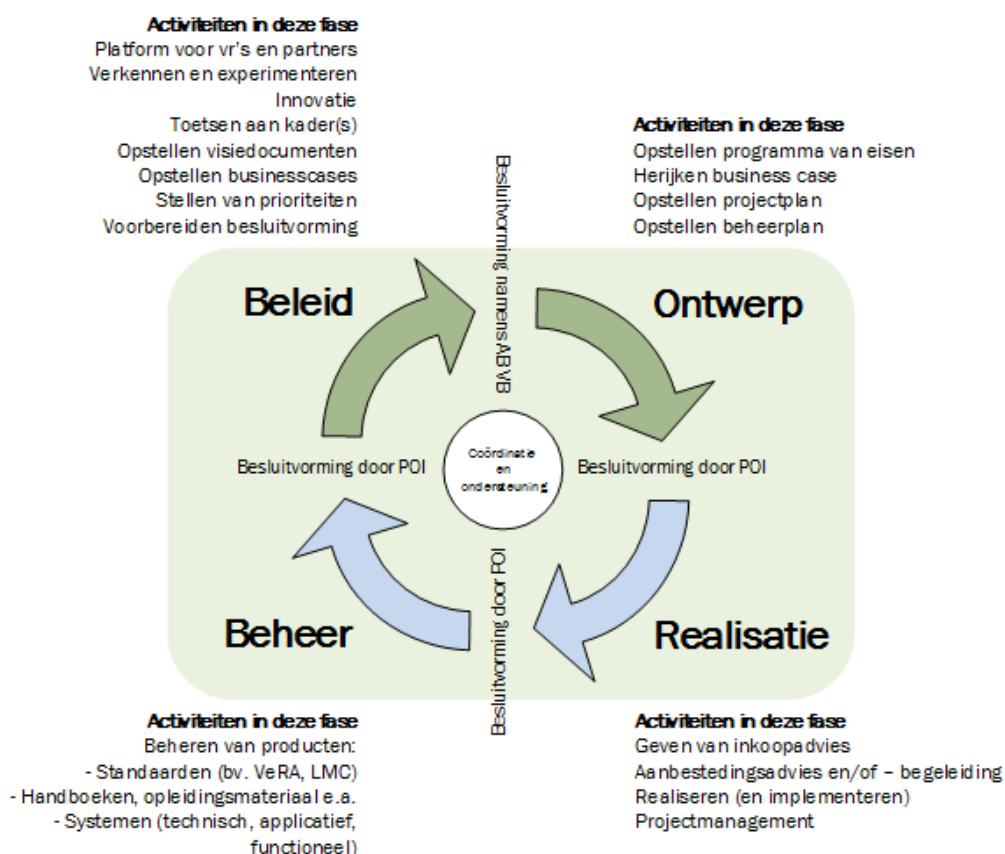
**Activiteiten in deze fase**
Platform voor vr's en partners
Verkennen en experimenteren
Innovatie
Toetsen aan kader(s)
Opstellen visiedocumenten
Opstellen businesscases
Stellen van prioriteiten
Voorbereiden besluitvorming

**Activiteiten in deze fase**
Opstellen programma van eisen
Herijken business case
Opstellen projectplan
Opstellen beheerplan

Besluitvorming namens AB VB

Beleid

Ontwerp

Besluitvorming door POI

Coördinatie en ondersteuning

Besluitvorming door POI

Besluitvorming door POI

Beheer

Realisatie

**Activiteiten in deze fase**
Beheren van producten:
- Standaarden (bv. VeRA, LMC)
- Handboeken, opleidingsmateriaal e.a.
- Systemen (technisch, applicatief, functioneel)

**Activiteiten in deze fase**
Geven van inkoopadvies
Aanbestedingsadvies en/of – begeleiding
Realiseren (en implementeren)
Projectmanagement